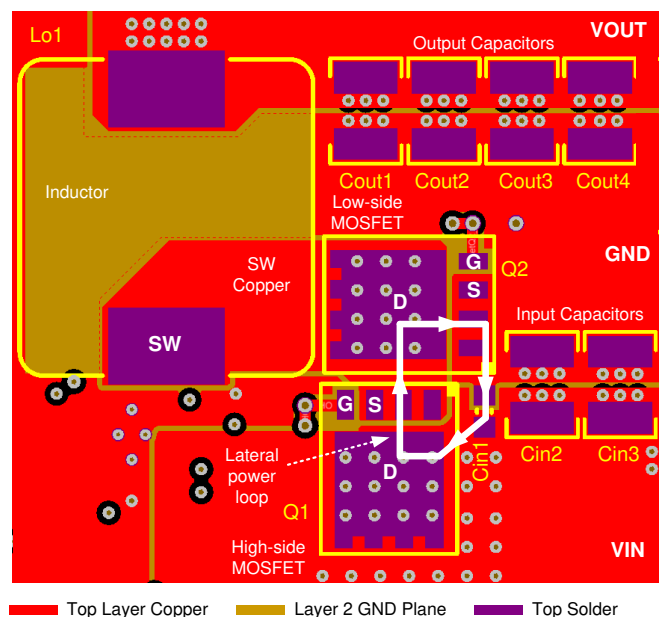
Lo1

VOUT

Output Capacitors

Inductor

Cout1 Cout2 Cout3 Cout4

Low-side MOSFET

GND

G

Q2

SW Copper

D

S

Input Capacitors

SW

G S

Cin1

Cin2 Cin3

Lateral power loop

D

Q1

High-side MOSFET

VIN

Top Layer Copper Layer 2 GND Plane Top Solder